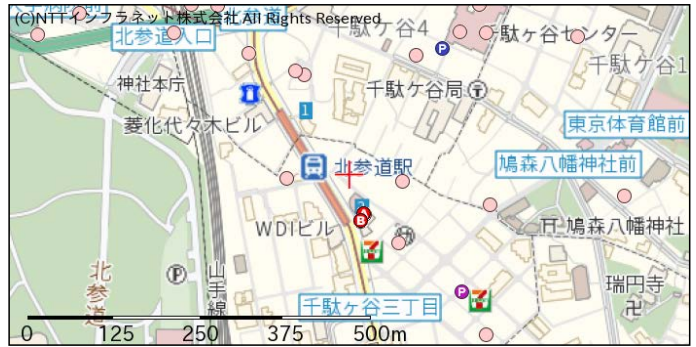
(C)NTTインフラネット株式会社 All Rights Reserved
北参道入口
千駄ヶ谷4
駄ヶ谷センター
千駄ヶ谷1
神社本庁
千駄ケ谷局
菱化代々木ビル
1
東京体育館前
北参道駅
鳩森八幡神社前
WDIビル
B
鳩森八幡神社
北参道
P
山手線
瑞円寺
P
千駄ヶ谷三丁目
0
125
250
375
500m